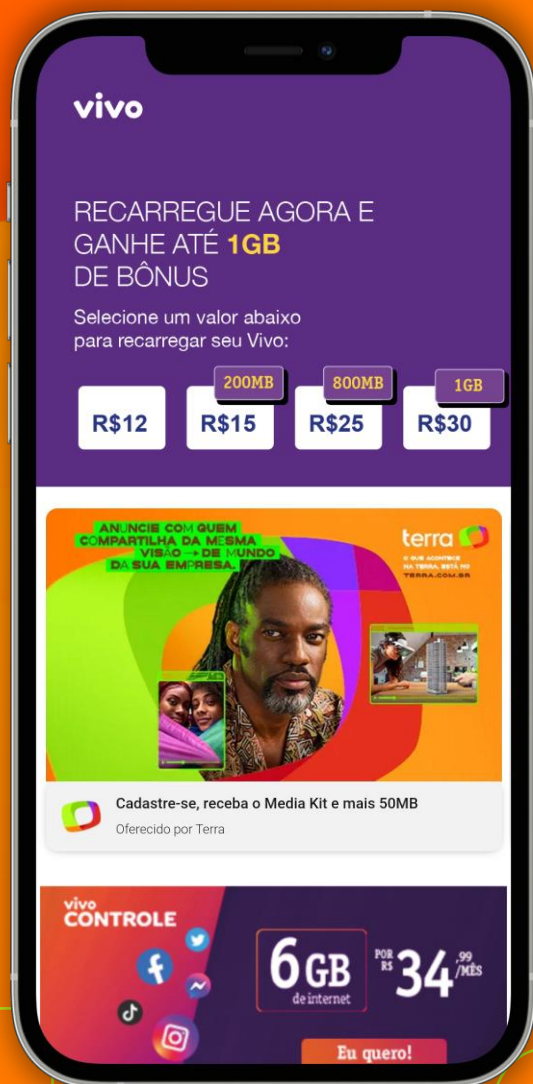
vivo

RECARREGUE AGORA E GANHE ATÉ 1GB DE BÔNUS

Selecione um valor abaixo para recarregar seu Vivo:

R$12

200MB
R$15

800MB
R$25

1GB
R$30

ANUNCIE COM QUEM COMPARTILHA DA MESMA VISÃO → DE MUNDO DA SUA EMPRESA.

terra

O QUE ACONTECE NA TERRA, ESTÁ NO TERRA.COM.BR

Cadastre-se, receba o Media Kit e mais 50MB

Oferecido por Terra

vivo CONTROLE

6GB de internet

POR R$ 34,99 /MÊS

Eu quero!